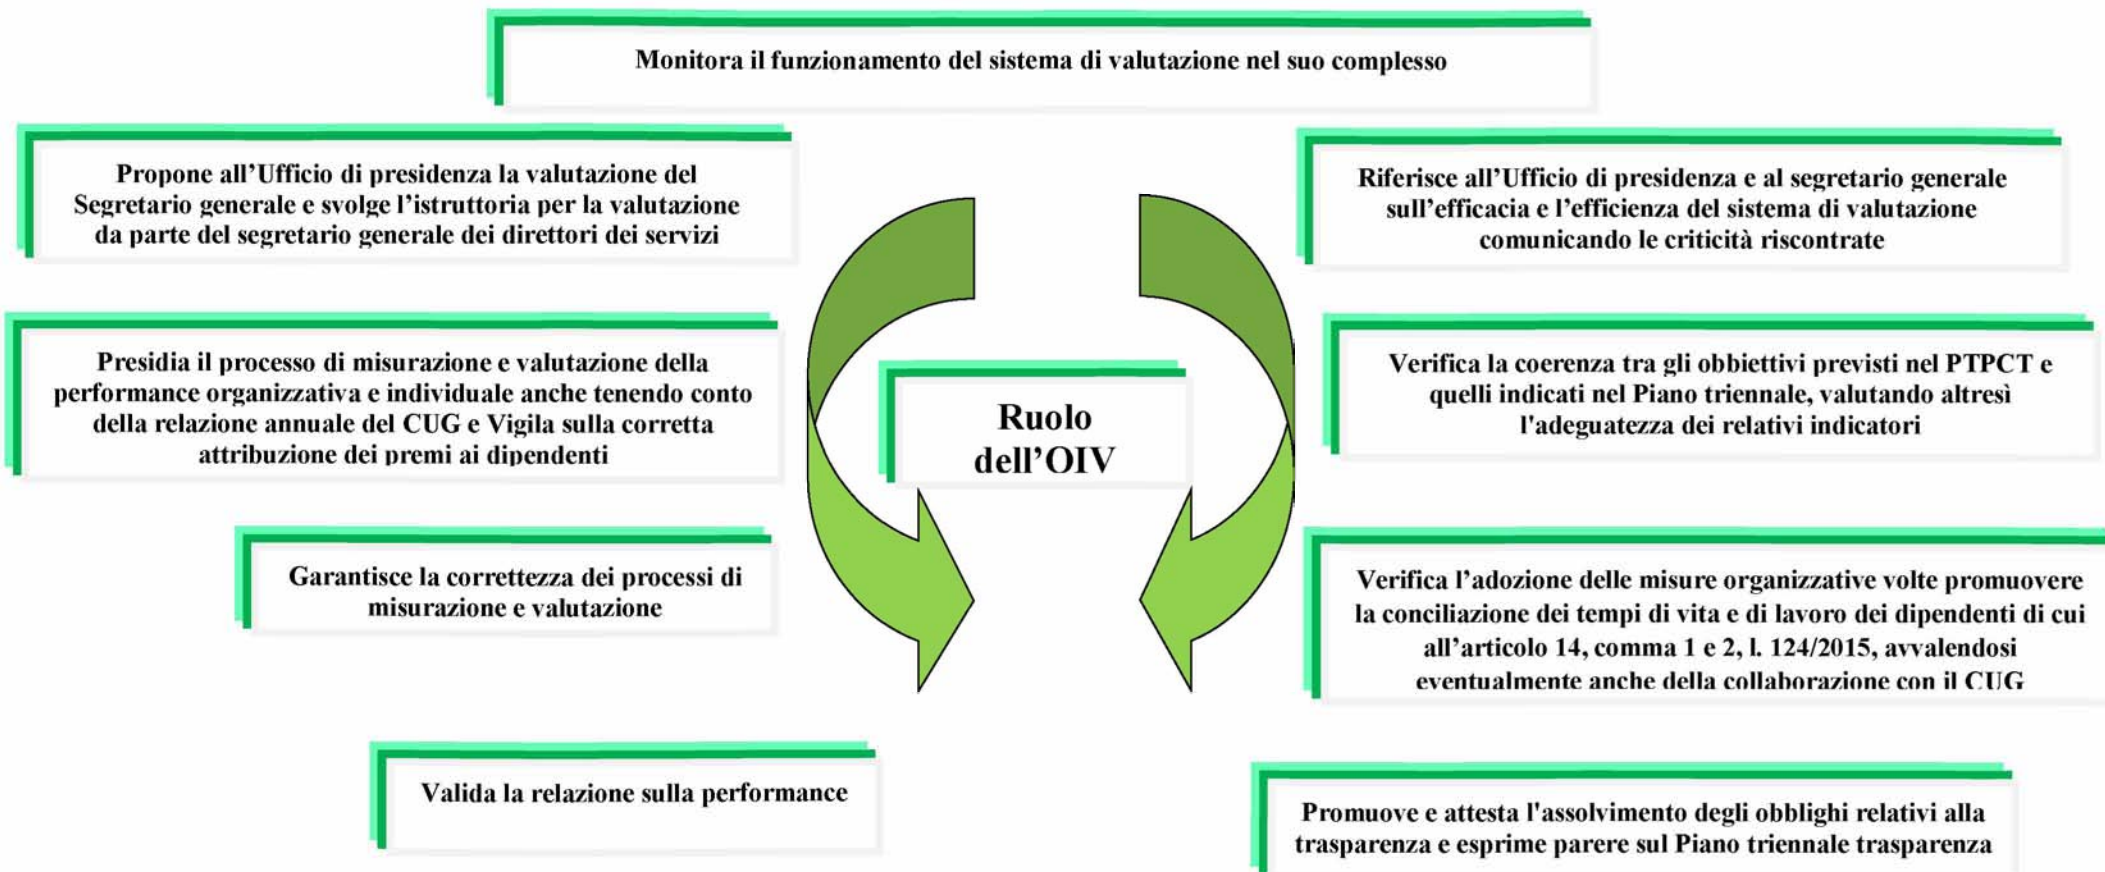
Monitora il funzionamento del sistema di valutazione nel suo complesso

Propone all'Ufficio di presidenza la valutazione del Segretario generale e svolge l'istruttoria per la valutazione da parte del segretario generale dei direttori dei servizi

Riferisce all'Ufficio di presidenza e al segretario generale sull'efficacia e l'efficienza del sistema di valutazione comunicando le criticità riscontrate

Presidia il processo di misurazione e valutazione della performance organizzativa e individuale anche tenendo conto della relazione annuale del CUG e Vigila sulla corretta attribuzione dei premi ai dipendenti

Ruolo dell'OIV

Verifica la coerenza tra gli obbiettivi previsti nel PTPCT e quelli indicati nel Piano triennale, valutando altresì l'adeguatezza dei relativi indicatori

Garantisce la correttezza dei processi di misurazione e valutazione

Verifica l'adozione delle misure organizzative volte promuovere la conciliazione dei tempi di vita e di lavoro dei dipendenti di cui all'articolo 14, comma 1 e 2, l. 124/2015, avvalendosi eventualmente anche della collaborazione con il CUG

Valida la relazione sulla performance

Promuove e attesta l'assolvimento degli obblighi relativi alla trasparenza e esprime parere sul Piano triennale trasparenza